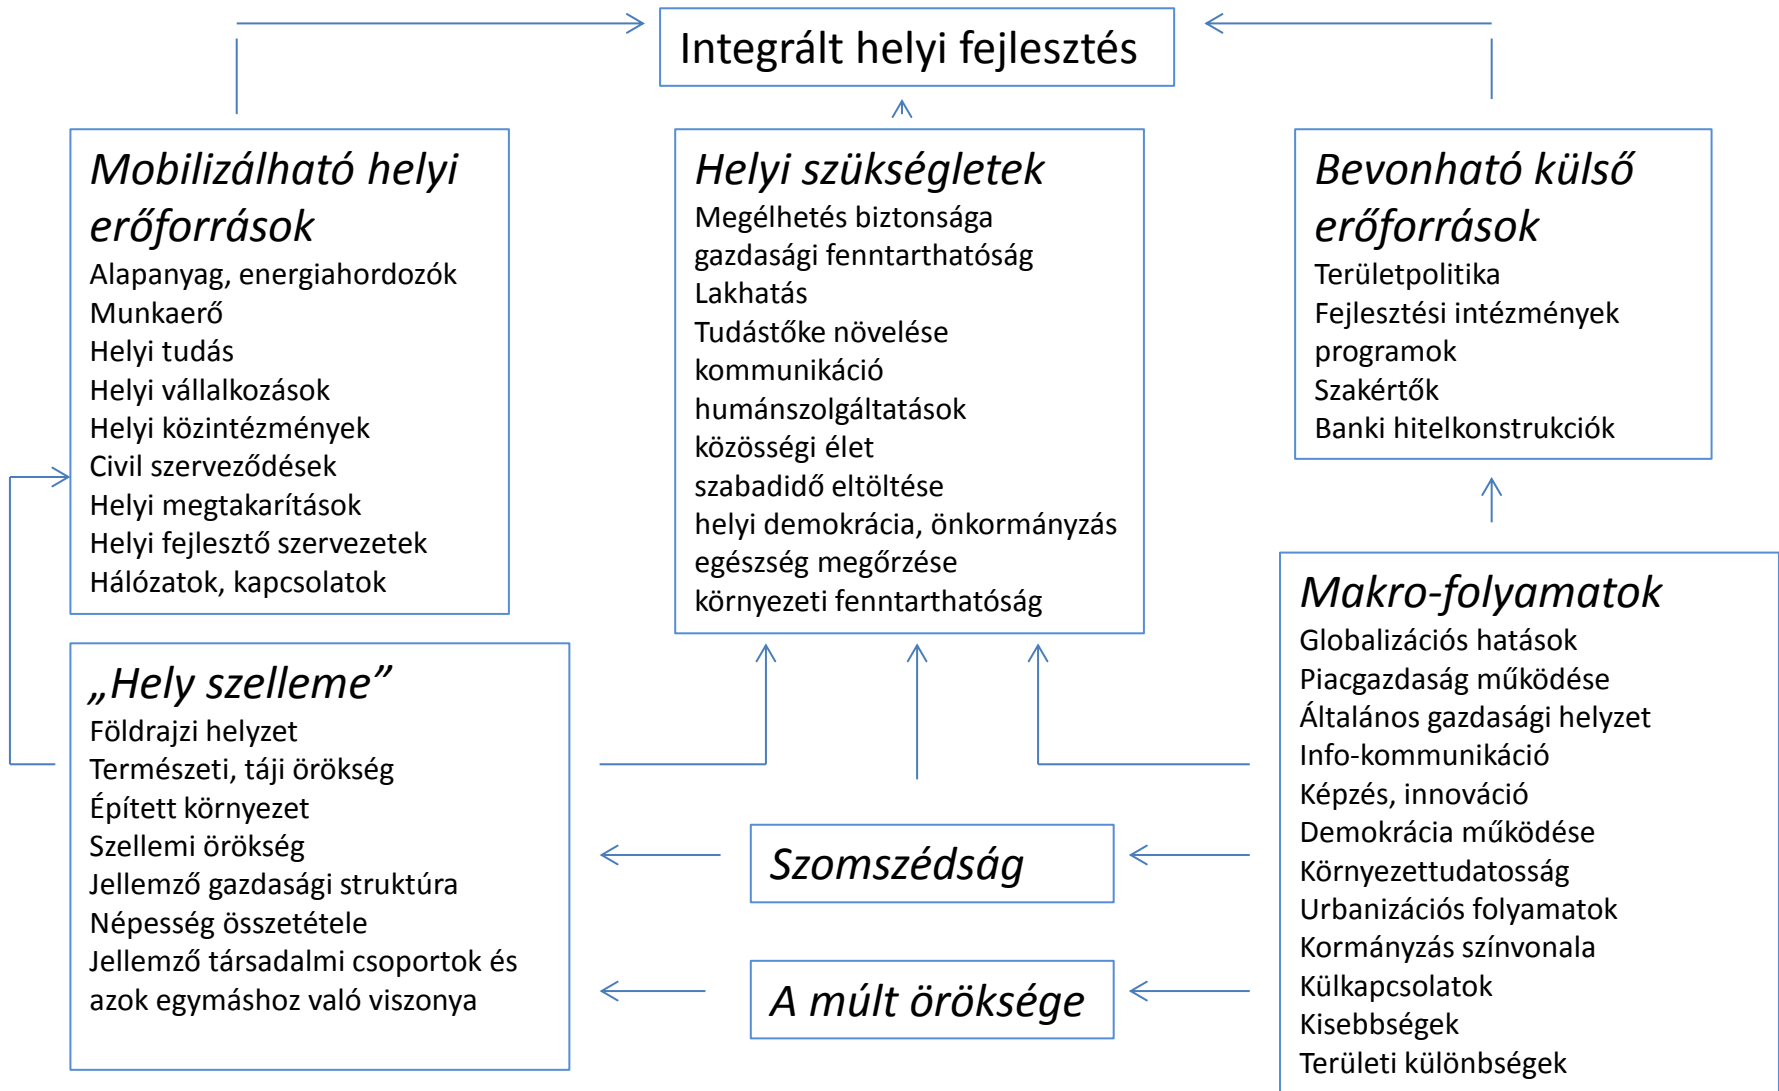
Integrált helyi fejlesztés

Mobilizálható helyi erőforrások
Alapanyag, energiahordozók
Munkaerő
Helyi tudás
Helyi vállalkozások
Helyi közintézmények
Civil szerveződések
Helyi megtakarítások
Helyi fejlesztő szervezetek
Hálózatok, kapcsolatok

Helyi szükségletek
Megélhetés biztonsága
gazdasági fenntarthatóság
Lakhatás
Tudástőke növelése
kommunikáció
humánszolgáltatások
közösségi élet
szabadidő eltöltése
helyi demokrácia, önkormányzás
egészség megőrzése
környezeti fenntarthatóság

Bevonható külső erőforrások
Területpolitika
Fejlesztési intézmények programok
Szakértők
Banki hitelkonstrukciók

„Hely szelleme”
Földrajzi helyzet
Természeti, táji örökség
Épített környezet
Szellemi örökség
Jellemző gazdasági struktúra
Népesség összetétele
Jellemző társadalmi csoportok és azok egymáshoz való viszonya

Szomszédság

A múlt öröksége

Makro-folyamatok
Globalizációs hatások
Piacgazdaság működése
Általános gazdasági helyzet
Info-kommunikáció
Képzés, innováció
Demokrácia működése
Környezettudatosság
Urbanizációs folyamatok
Kormányzás színvonala
Külkapcsolatok
Kisebbségek
Területi különbségek